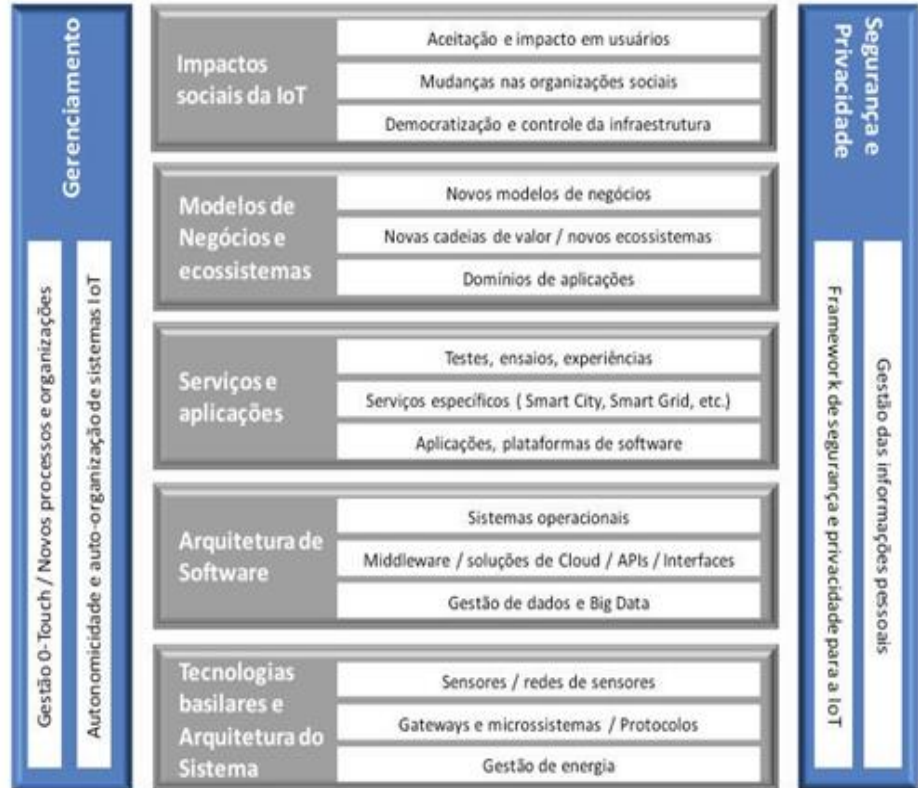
Gerenciamento

Gestão 0-Touch / Novos processos e organizações

Autonomicidade e auto-organização de sistemas IoT

Impactos sociais da IoT
Aceitação e impacto em usuários
Mudanças nas organizações sociais
Democratização e controle da infraestrutura

Modelos de Negócios e ecossistemas
Novos modelos de negócios
Novas cadeias de valor / novos ecossistemas
Domínios de aplicações

Serviços e aplicações
Testes, ensaios, experiências
Serviços específicos ( Smart City, Smart Grid, etc.)
Aplicações, plataformas de software

Arquitetura de Software
Sistemas operacionais
Middleware / soluções de Cloud / APIs / Interfaces
Gestão de dados e Big Data

Tecnologias basilares e Arquitetura do Sistema
Sensores / redes de sensores
Gateways e microssistemas / Protocolos
Gestão de energia

Segurança e Privacidade

Framework de segurança e privacidade para a IoT

Gestão das informações pessoais